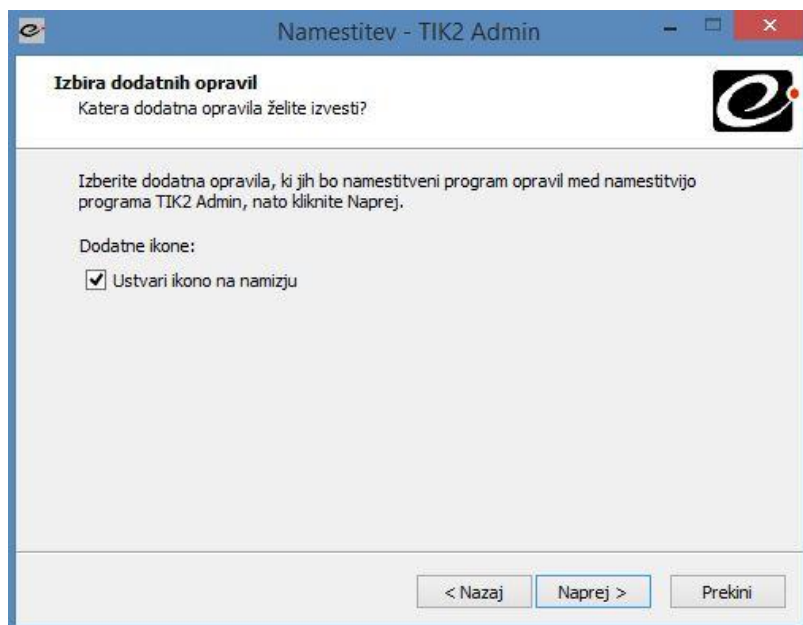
Namestitev - TIK2 Admin

Izbira dodatnih opravil
Katera dodatna opravila želite izvesti?

Izberite dodatna opravila, ki jih bo namestitveni program opravil med namestitvijo programa TIK2 Admin, nato kliknite Naprej.

Dodatne ikone:

Ustvari ikono na namizju

< Nazaj
Naprej >
Prekini